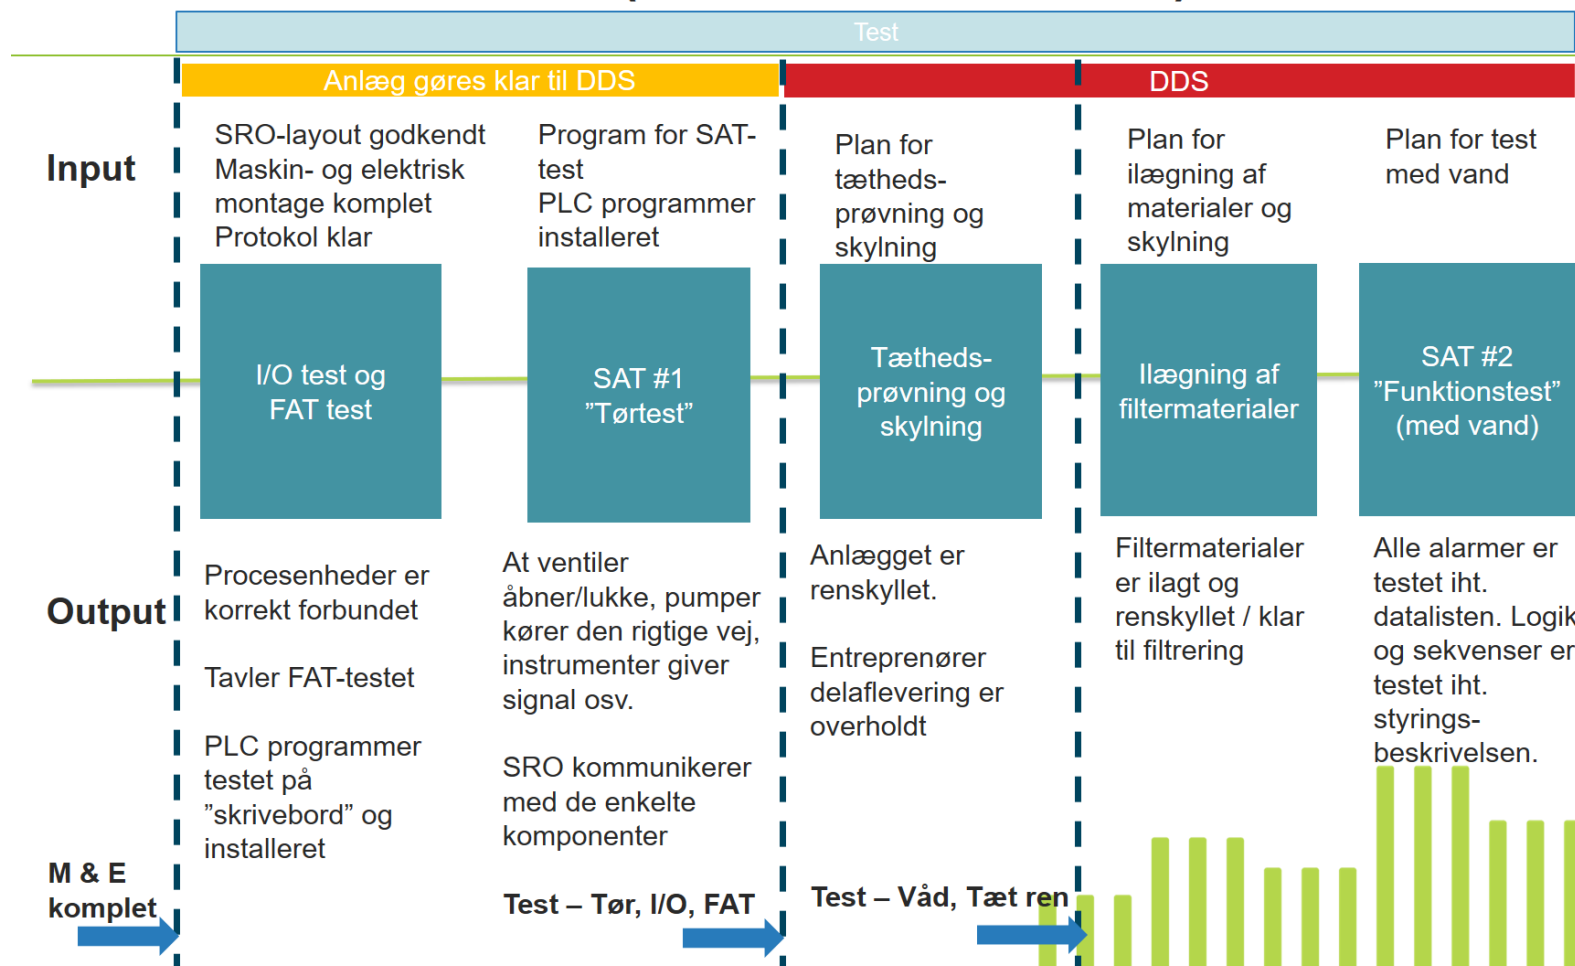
Test

Anlæg gøres klar til DDS

DDS

Input

SRO-layout godkendt
Maskin- og elektrisk montage komplet
Protokol klar

Program for SAT-test
PLC programmer installeret

Plan for tætheds-prøvning og skylning

Plan for ilægning af materialer og skylning

Plan for test med vand

I/O test og FAT test

SAT #1 ”Tørtest”

Tætheds-prøvning og skylning

Ilægning af filtermaterialer

SAT #2 ”Funktionstest” (med vand)

Output

Procesenheder er korrekt forbundet

Tavler FAT-testet

PLC programmer testet på ”skrivebord” og installeret

At ventiler åbner/lukke, pumper kører den rigtige vej, instrumenter giver signal osv.

SRO kommunikerer med de enkelte komponenter

Anlægget er renskyllet.

Entreprenører delaflevering er overholdt

Filtermaterialer er ilagt og renskyllet / klar til filtrering

Alle alarmer er testet iht. datalisten. Logik og sekvenser er testet iht. styrings-beskrivelsen.

M & E komplet

Test – Tør, I/O, FAT

Test – Våd, Tæt ren